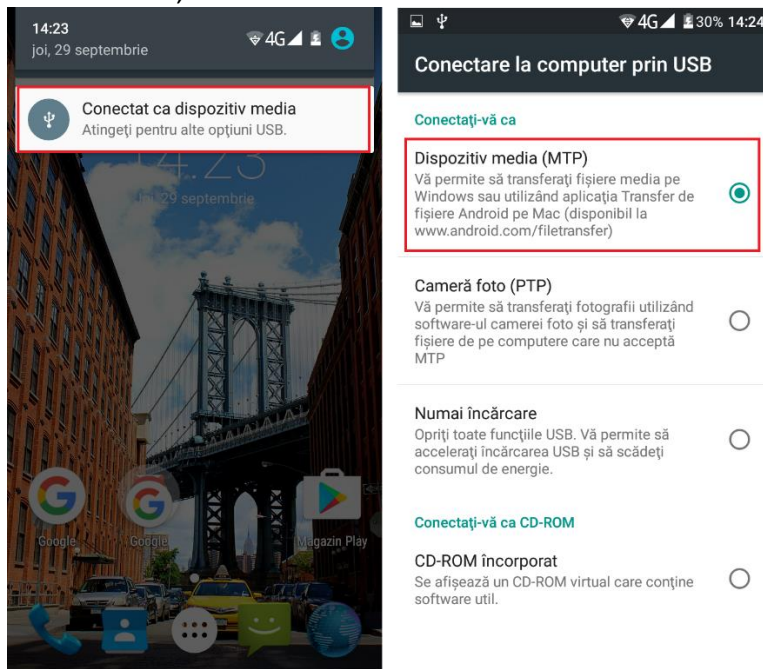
14:23
joi, 29 septembrie
4G

Conectat ca dispozitiv media
Atingeți pentru alte opțiuni USB.

14:23
joi, 29 septembrie

Google
Google
Magazin Play

4G 30% 14:24

Conectare la computer prin USB

Conectați-vă ca

Dispozitiv media (MTP)
Vă permite să transferați fișiere media pe Windows sau utilizând aplicația Transfer de fișiere Android pe Mac (disponibil la www.android.com/filetransfer)

Cameră foto (PTP)
Vă permite să transferați fotografii utilizând software-ul camerei foto și să transferați fișiere de pe computere care nu acceptă MTP

Numai încărcare
Opriți toate funcțiile USB. Vă permite să accelerați încărcarea USB și să scădeți consumul de energie.

Conectați-vă ca CD-ROM

CD-ROM încorporat
Se afișează un CD-ROM virtual care conține software util.